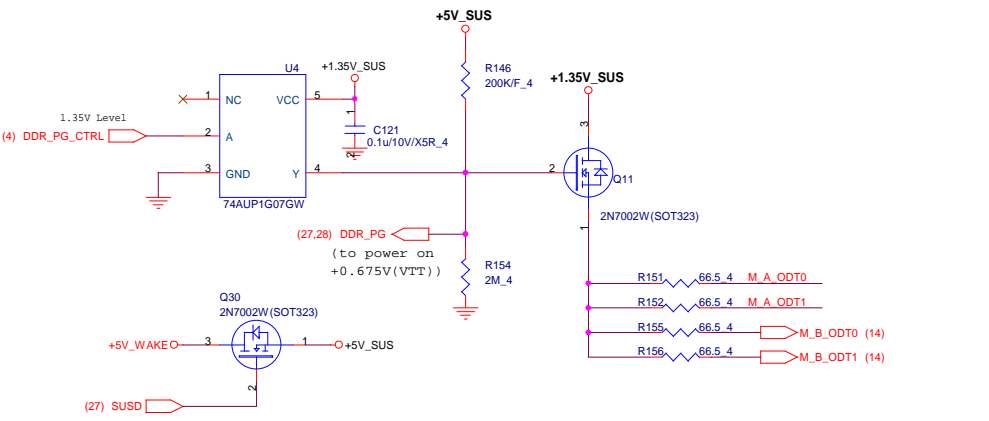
+5V_SUS

U4

+1.35V_SUS

R146
200K/F_4

+1.35V_SUS

1 NC
VCC 5

1.35V Level

(4) DDR_PG_CTRL

2 A

C121
0.1u/10V/X5R_4

3

3 GND
Y 4

2

Q11

74AUP1G07GW

2N7002W(SOT323)

(27,28) DDR_PG

1

(to power on +0.675V(VTT))

R154
2M_4

R151 66.5_4 M_A_ODT0

Q30
2N7002W(SOT323)

R152 66.5_4 M_A_ODT1

R155 66.5_4 M_B_ODT0 (14)

+5V_WAKE 3

1 +5V_SUS

R156 66.5_4 M_B_ODT1 (14)

2

(27) SUSD